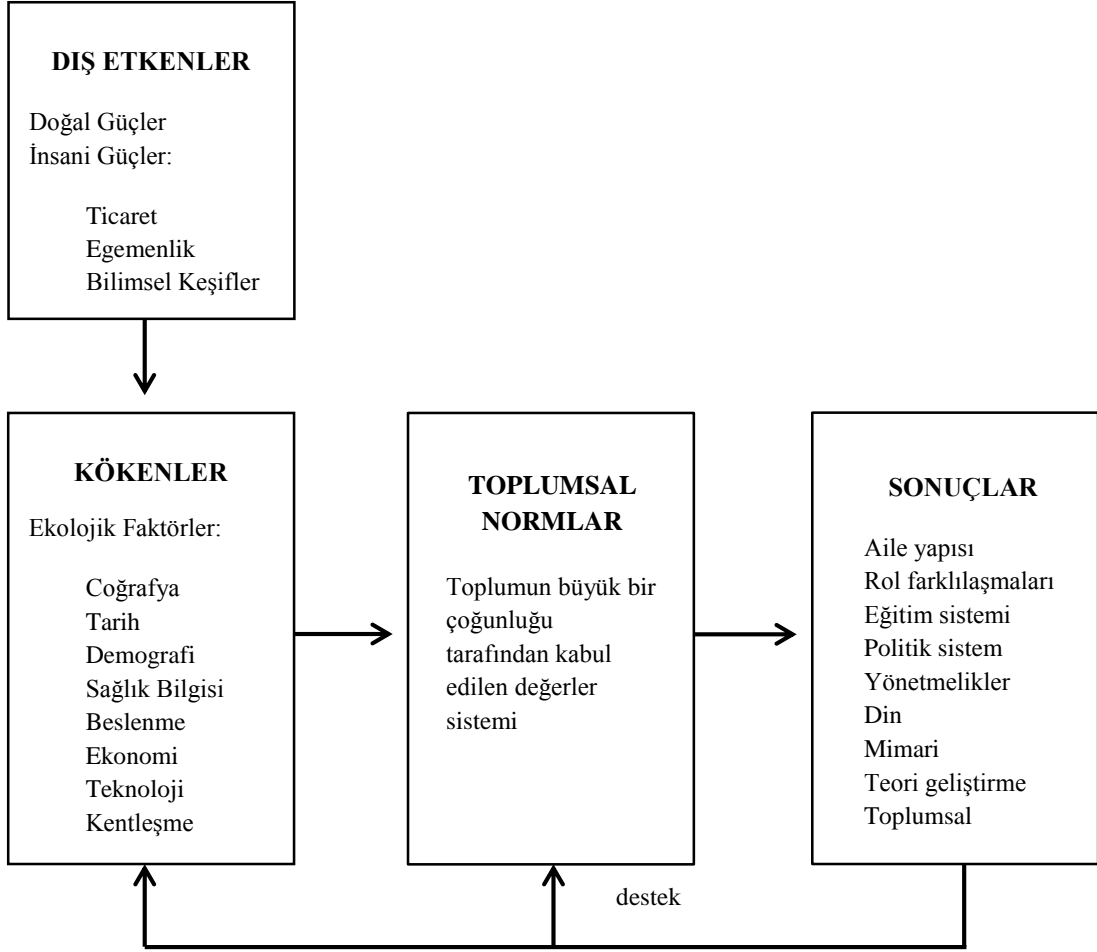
DIŞ ETKENLER

Doğal Güçler
İnsani Güçler:

Ticaret
Egemenlik
Bilimsel Keşifler

KÖKENLER

Ekolojik Faktörler:

Coğrafya
Tarih
Demografi
Sağlık Bilgisi
Beslenme
Ekonomi
Teknoloji
Kentleşme

TOPLUMSAL NORMLAR

Toplumun büyük bir çoğunluğu tarafından kabul edilen değerler sistemi

SONUÇLAR

Aile yapısı
Rol farklılaşmaları
Eğitim sistemi
Politik sistem
Yönetmelikler
Din
Mimari
Teori geliştirme
Toplumsal

destek